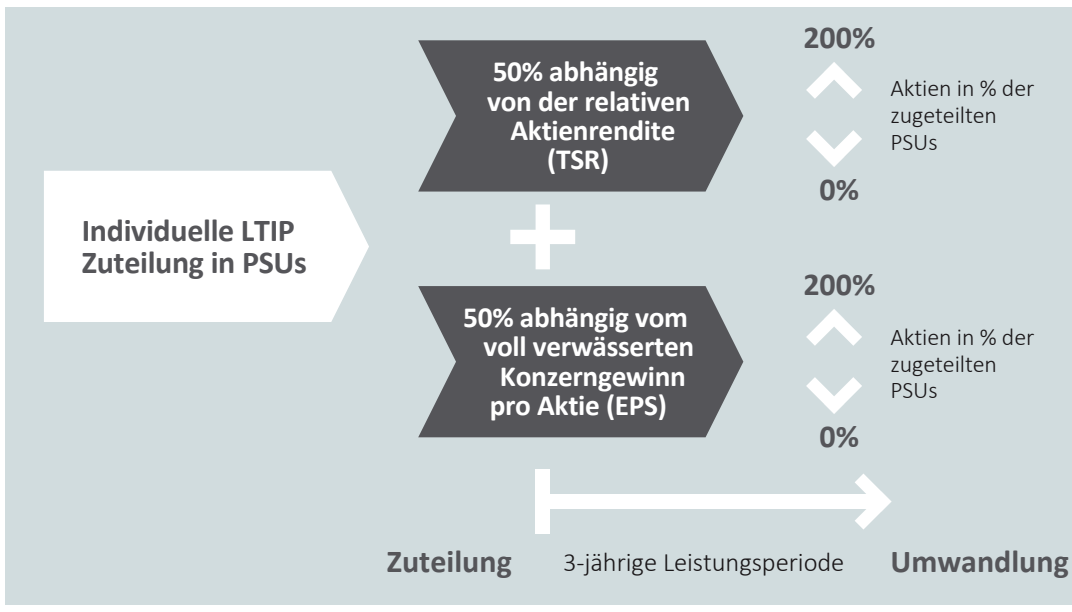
Individuelle LTIP Zuteilung in PSUs

50% abhängig von der relativen Aktienrendite (TSR)

200%

Aktien in % der zugeteilten PSUs

0%

50% abhängig vom voll verwässerten Konzerngewinn pro Aktie (EPS)

200%

Aktien in % der zugeteilten PSUs

0%

Zuteilung 3-jährige Leistungsperiode Umwandlung